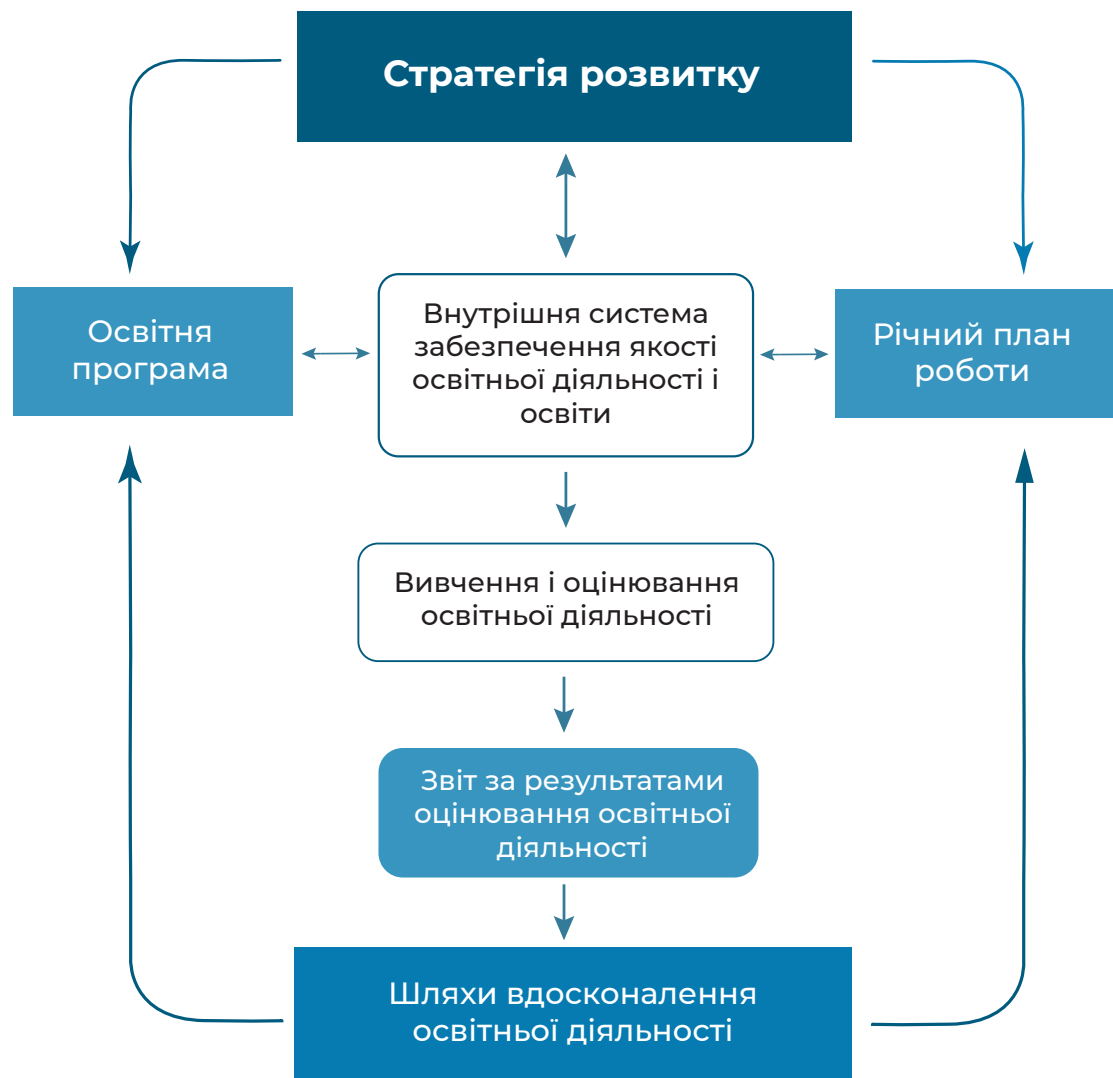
Стратегія розвитку

Освітня програма

Внутрішня система забезпечення якості освітньої діяльності і освіти

Річний план роботи

Вивчення і оцінювання освітньої діяльності

Звіт за результатами оцінювання освітньої діяльності

Шляхи вдосконалення освітньої діяльності